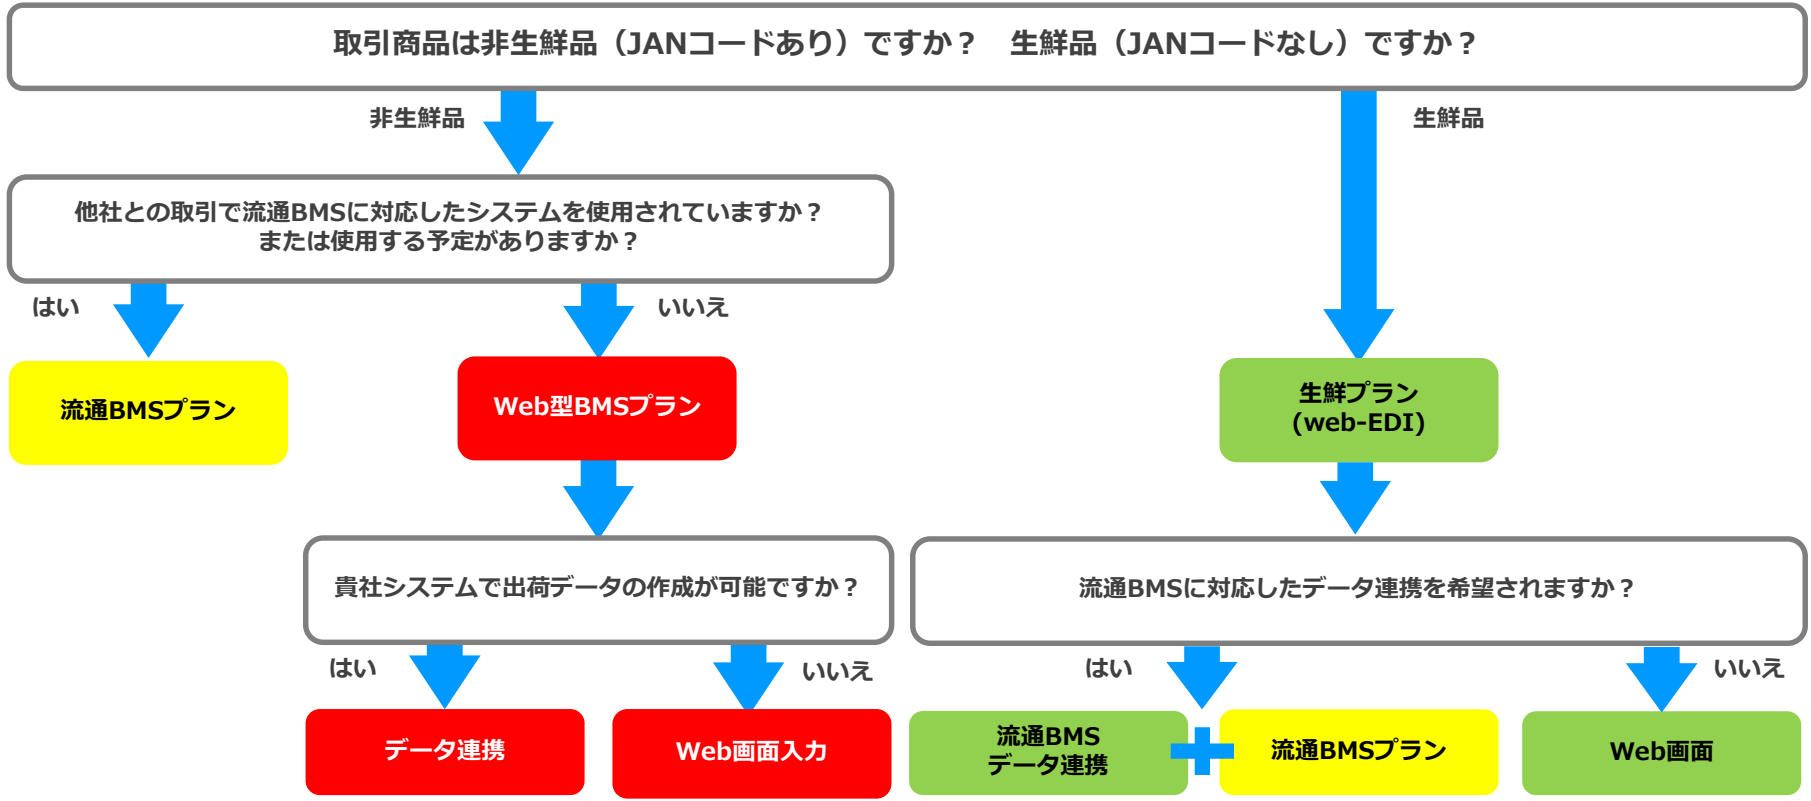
取引商品は非生鮮品（JANコードあり）ですか？　生鮮品（JANコードなし）ですか？

非生鮮品

生鮮品

他社との取引で流通BMSに対応したシステムを使用されていますか？
または使用する予定がありますか？

はい

いいえ

流通BMSプラン

Web型BMSプラン

生鮮プラン
（web-EDI）

貴社システムで出荷データの作成が可能ですか？

流通BMSに対応したデータ連携を希望されますか？

はい

いいえ

はい

いいえ

データ連携

Web画面入力

流通BMS
データ連携

流通BMSプラン

Web画面